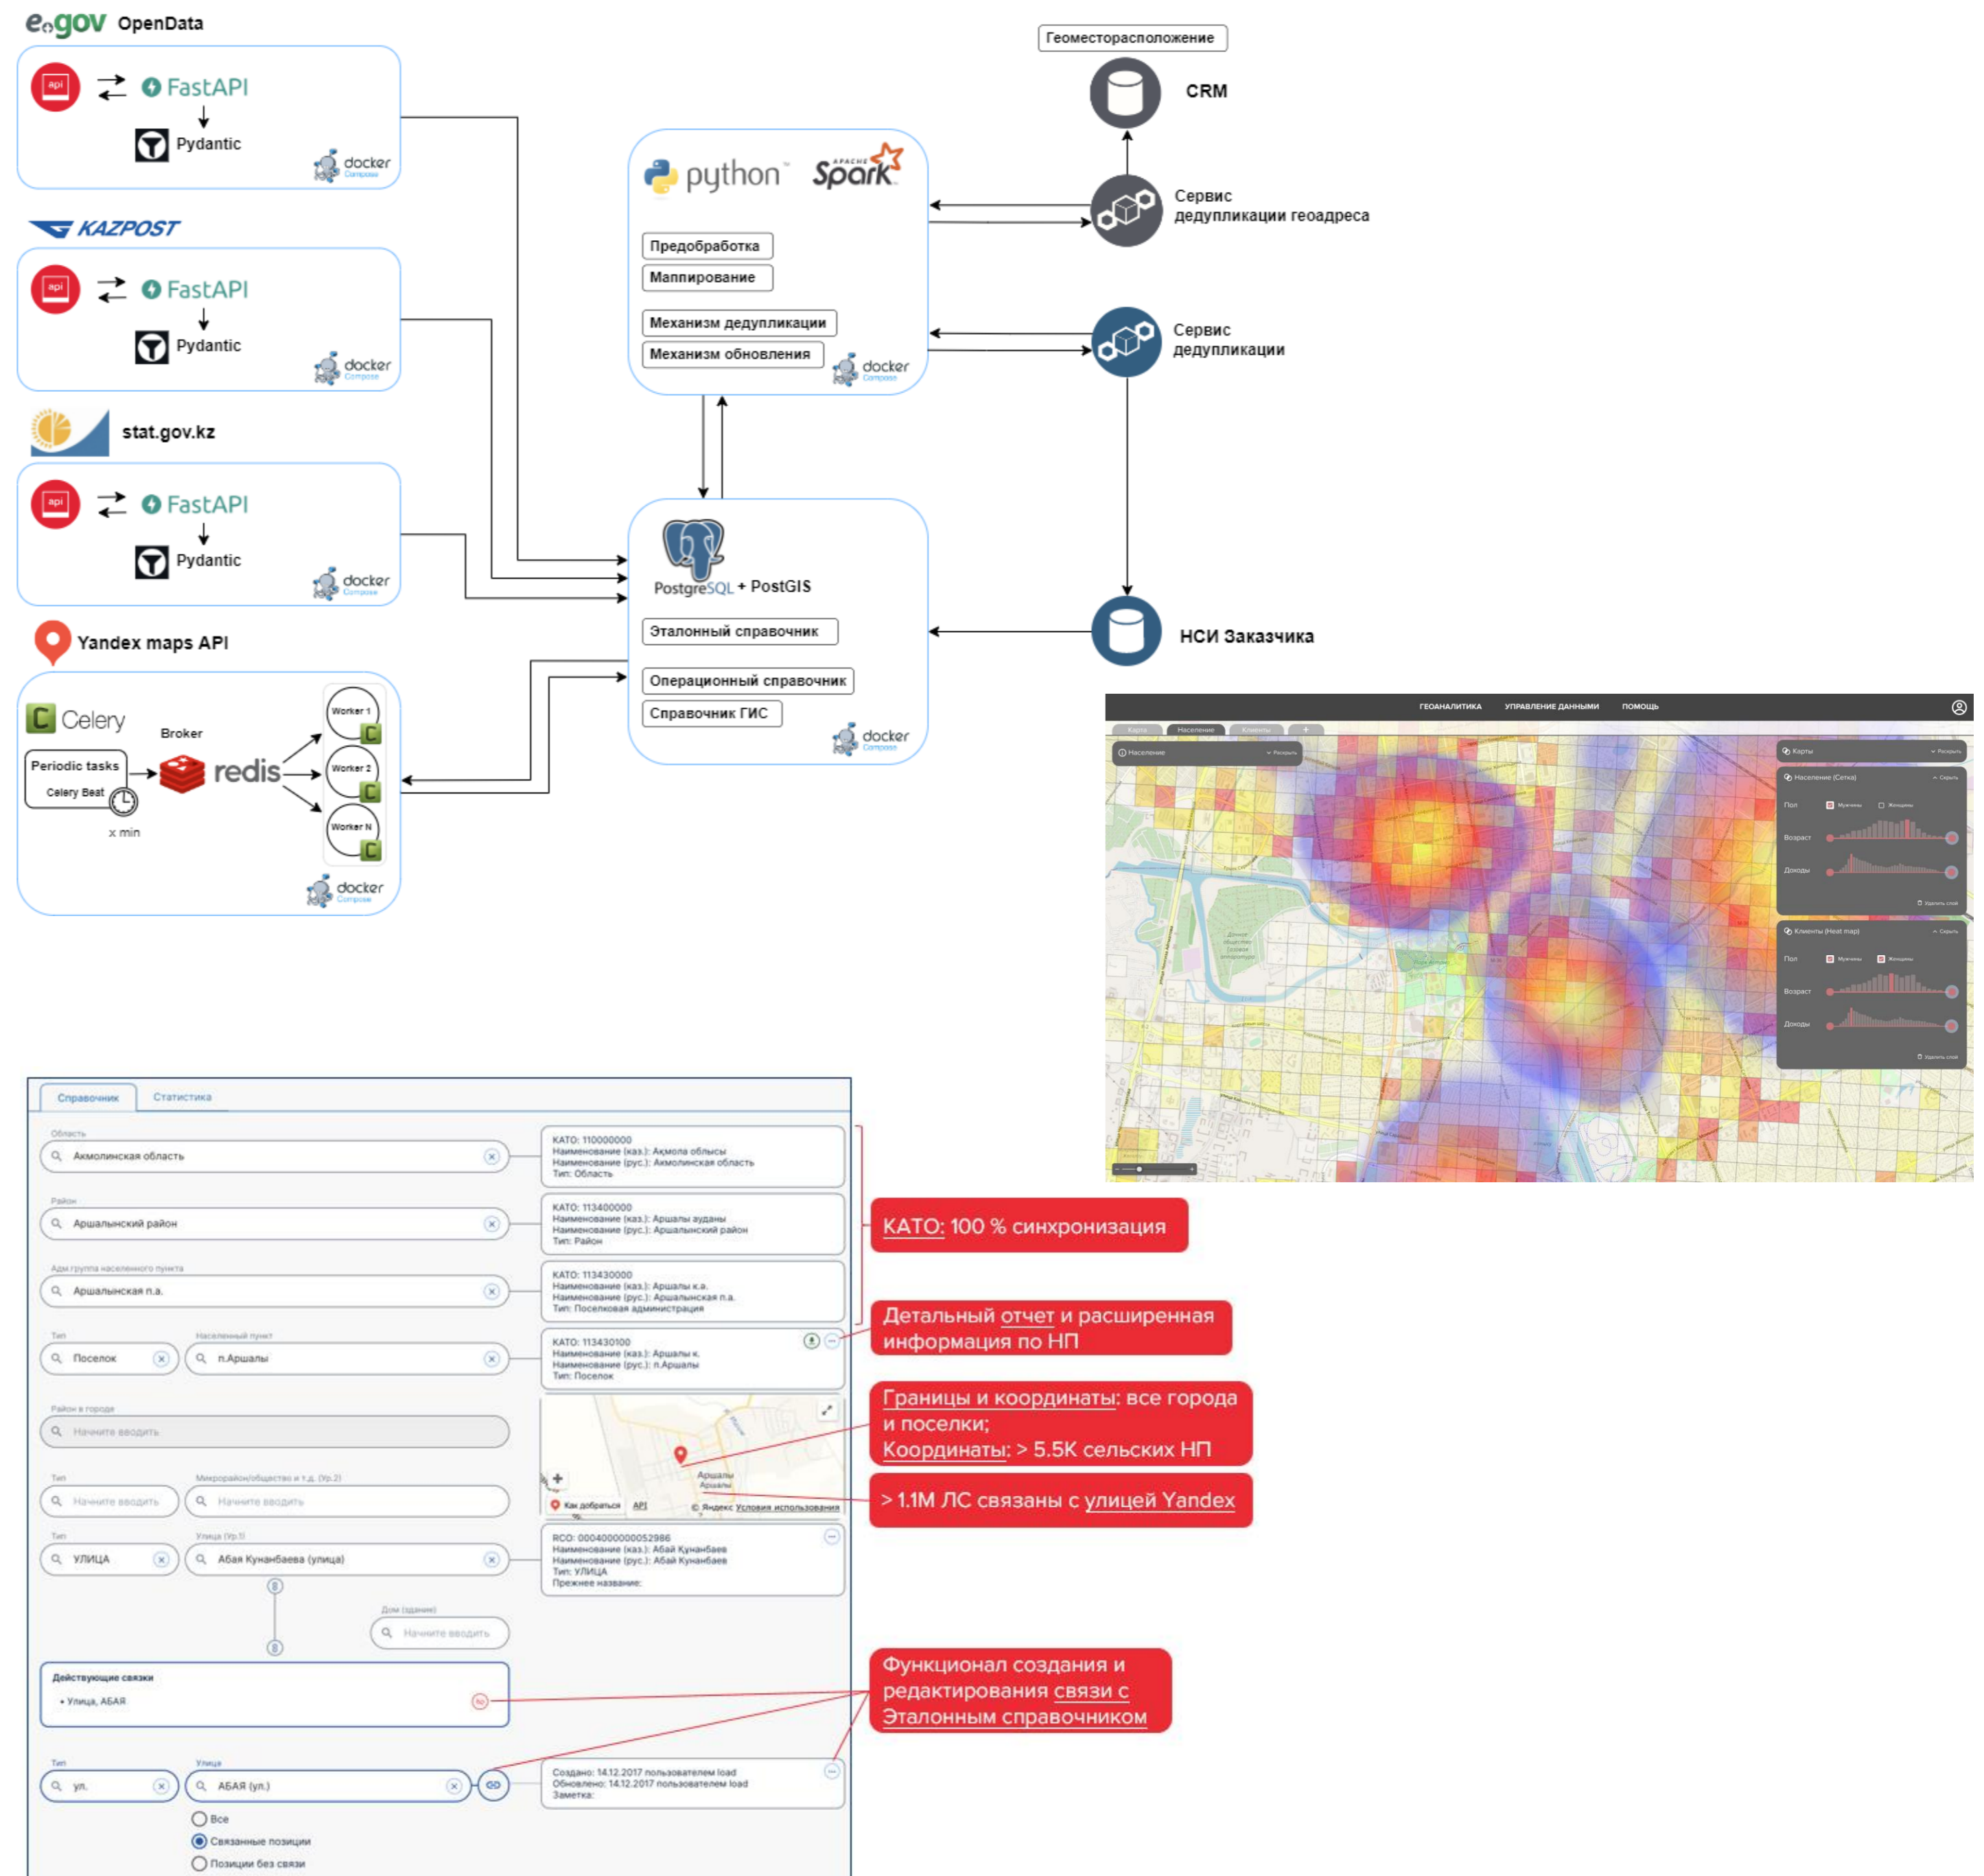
egov OpenData

api FastAPI
Pydantic
docker Compose

KAZPOST

api FastAPI
Pydantic
docker Compose

stat.gov.kz

api FastAPI
Pydantic
docker Compose

Yandex maps API

Celery
Broker
Periodic tasks
Celery Beat
x min
redis
Worker 1
Worker 2
Worker N
docker Compose

python Apache Spark
Предобработка
Маппирование
Механизм дедупликации
Механизм обновления
docker Compose

PostgreSQL + PostGIS
Эталонный справочник
Операционный справочник
Справочник ГИС
docker Compose

Геоместорасположение
CRM
Сервис дедупликации геоадреса
Сервис дедупликации
НСИ Заказчика

ГЕОАНАЛИТИКА УПРАВЛЕНИЕ ДАННЫМИ ПОМОЩЬ
Карта Население Клиенты +
Население
Карты
Население (Сетка)
Пол Мужчины Женщины
Возраст
Доходы
Клиенты (Heat map)
Пол Мужчины Женщины
Возраст
Доходы

Справочник Статистика
Область
Акмолинская область
Район
Аршалынский район
Адм.группа населенного пункта
Аршалынская п.а.
Тип
Поселок
Населенный пункт
п.Аршалы
Район в городе
Начните вводить
Тип
Начните вводить
Микрорайон/общество и т.д. (Ур.2)
Начните вводить
Тип
УЛИЦА
Улица (Ур.1)
Абая Кунанбаева (улица)
Дом (здание)
Начните вводить
Действующие связки
• Улица, АБАЯ
Тип
ул.
Улица
АБАЯ (ул.)
Все
Связанные позиции
Позиции без связи

КАТО: 110000000
Наименование (каз.): Ақмола облысы
Наименование (рус.): Акмолинская область
Тип: Область

КАТО: 113400000
Наименование (каз.): Аршалы ауданы
Наименование (рус.): Аршалынский район
Тип: Район

КАТО: 113430000
Наименование (каз.): Аршалы к.а.
Наименование (рус.): Аршалынская п.а.
Тип: Поселковая администрация

КАТО: 113430100
Наименование (каз.): Аршалы к.
Наименование (рус.): п.Аршалы
Тип: Поселок

Аршалы
Как добраться API © Яндекс Условия использования

RCO: 0004000000052986
Наименование (каз.): Абай Кунанбаев
Наименование (рус.): Абай Кунанбаев
Тип: УЛИЦА
Прежнее название:

Создано: 14.12.2017 пользователем load
Обновлено: 14.12.2017 пользователем load
Заметка:

КАТО: 100 % синхронизация
Детальный отчет и расширенная информация по НП
Границы и координаты: все города и поселки;
Координаты: > 5.5K сельских НП
> 1.1M ЛС связаны с улицей Yandex
Функционал создания и редактирования связи с Эталонным справочником